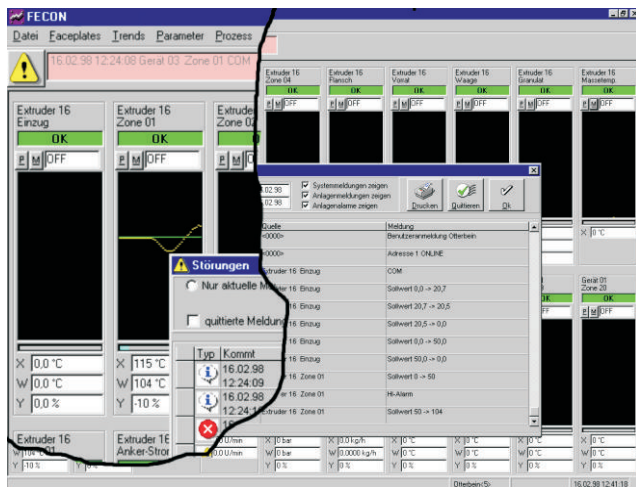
FECON

Datei Faceplates Trends Parameter Prozess

16.02.98 12:24:08 Gerat 03 Zone 01 COM

Extruder 16 Einzug
OK
P M OFF

Extruder 16 Zone 01
OK
P M OFF

Extruder 16 Zone 02
P M

X 0,0 °C
W 0,0 °C
Y 0,0 %

X 115 °C
W 104 °C
Y -10 %

Extruder 16 Zone 04
OK
P M OFF

Extruder 16 Flansch
OK
P M OFF

Extruder 16 Vorrat
OK
P M OFF

Extruder 16 Waage
OK
P M OFF

Extruder 16 Granulat
OK
P M OFF

Extruder 16 Massetemp.
OK
P M OFF

Störungen

Nur aktuelle M

quittierte Meldun

Typ | Kommt
16.02.98 12:24:09
16.02.98 12:24:1

16.02.98
16.02.98

Systemmeldungen zeigen
Anlagenmeldungen zeigen
Anlagenalarme zeigen

Drucken Quittieren Ok

| Quelle | Meldung |
|---|---|
| <0000> | Benutzeranmeldung Otterbein |
| <0000> | Adresse 1 ONLINE |
| xtruder 16 Einzug | COM |
| 16 Einzug | Sollwert 0,0 -> 20,7 |
| 16 Einzug | Sollwert 20,7 -> 20,5 |
| 16 Einzug | Sollwert 20,5 -> 0,0 |
| 16 Einzug | Sollwert 0,0 -> 50,0 |
| 16 Einzug | Sollwert 50,0 -> 0,0 |
| 16 Zone 01 | Sollwert 0 -> 50 |
| 16 Zone 01 | Hi-Alarm |
| xtruder 16 Zone 01 | Sollwert 50 -> 104 |

X 0 °C

Gerät 01 Zone 20
OK
P M OFF

Extruder 16

Extruder 16 Anker-Strom

0,0 U/min
0,0 U/min

X 0 bar
W 0 bar
Y 0 %

X 0,0 kg/h
W 0,0000 kg/h
Y 0 %

X 0 °C
W 0 °C
Y 0 %

X 0 °C
W 0 °C
Y 0 %

X 0 °C
W 0 °C
Y 0 %

X 0 °C
W 0 °C
Y 0 %

W 0,0 %
Y 10 %

Otterbein(5)

16.02.98 12:41:18